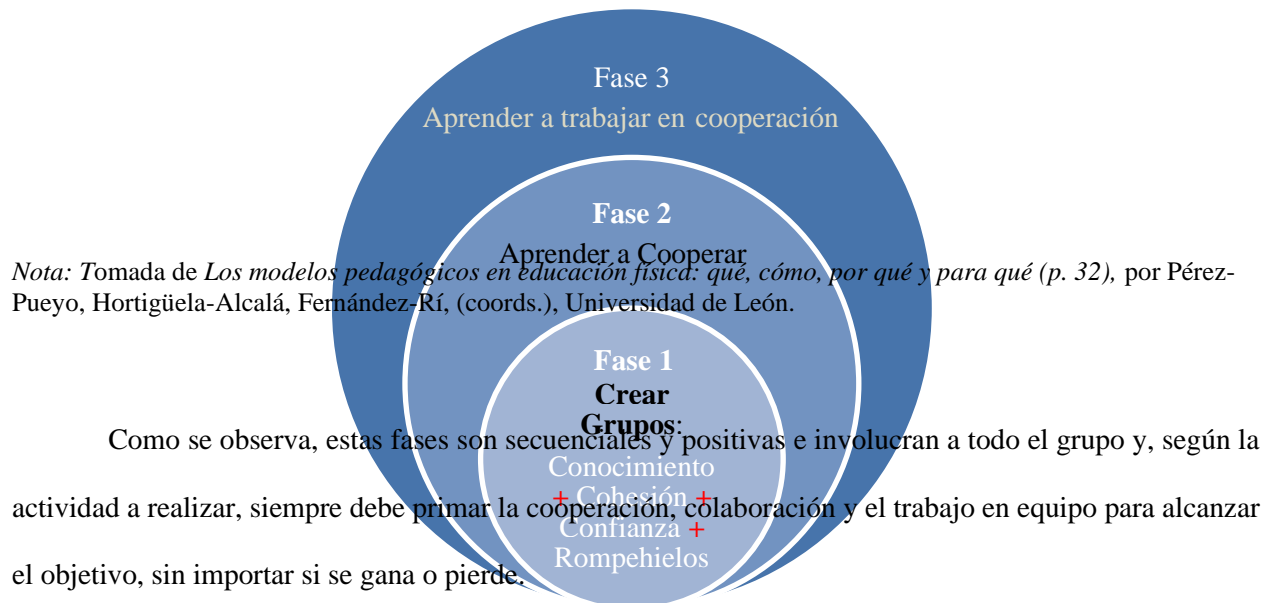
Fase 3
Aprender a trabajar en cooperación

Fase 2
Aprender a Cooperar

Fase 1
Crear Grupos:
Conocimiento
+ Cohesión +
Confianza +
Rompehielos

Nota: Tomada de Los modelos pedagógicos en educación física: qué, cómo, por qué y para qué (p. 32), por Pérez-Pueyo, Hortigüela-Alcalá, Fernández-Rí, (coords.), Universidad de León.

Como se observa, estas fases son secuenciales y positivas e involucran a todo el grupo y, según la actividad a realizar, siempre debe primar la cooperación, colaboración y el trabajo en equipo para alcanzar el objetivo, sin importar si se gana o pierde.